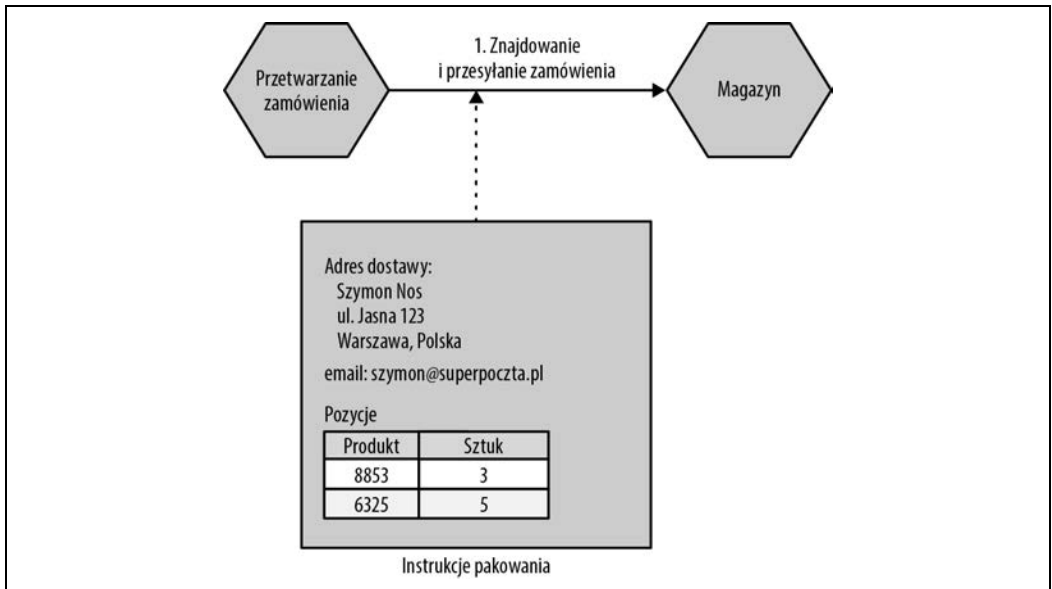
Przetwarzanie zamówienia

1. Znajdowanie i przesyłanie zamówienia

Magazyn

Adres dostawy:
Szymon Nos
ul. Jasna 123
Warszawa, Polska

email: szymon@superpoczta.pl

Pozycje

| Produkt | Sztuk |
|---|---|
| 8853 | 3 |
| 6325 | 5 |

Instrukcje pakowania